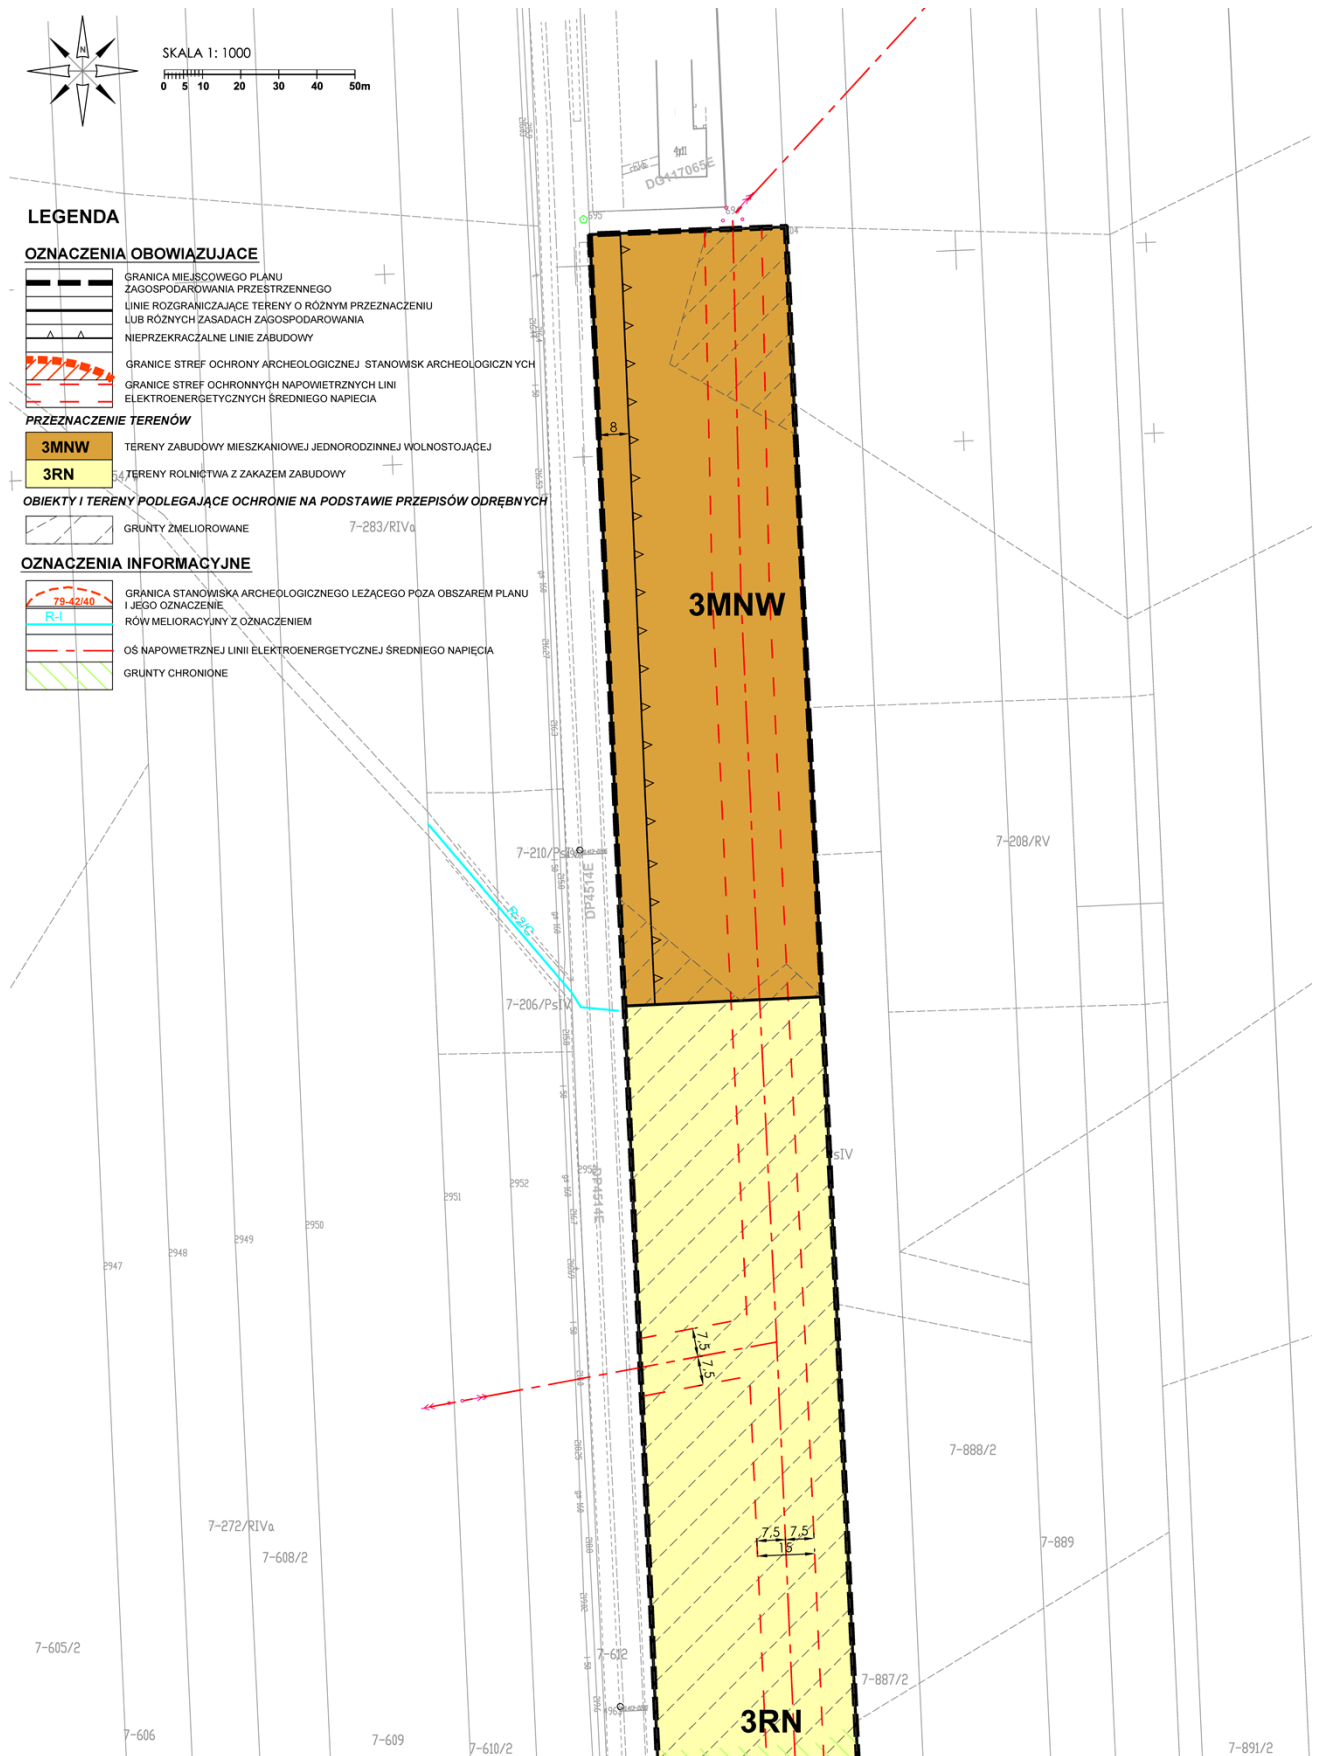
N

SKALA 1: 1000
0 5 10 20 30 40 50m

LEGENDA

OZNACZENIA OBOWIĄZUJACE

GRANICA MIEJSCOWEGO PLANU ZAGOSPODAROWANIA PRZESTRZENNEGO

LINIE ROZGRANICZAJĄCE TERENY O RÓŻNYM PRZEZNACZENIU LUB RÓŻNYCH ZASADACH ZAGOSPODAROWANIA

NIEPRZEKRACZALNE LINIE ZABUDOWY

GRANICE STREF OCHRONY ARCHEOLOGICZNEJ STANOWISK ARCHEOLOGICZNYCH

GRANICE STREF OCHRONNYCH NAPOWIETRZNYCH LINI ELEKTROENERGETYCZNYCH ŚREDNIEGO NAPIECIA

PRZEZNACZENIE TERENÓW

3MNW TERENY ZABUDOWY MIESZKANIOWEJ JEDNORODZINNEJ WOLNOSTOJĄCEJ

3RN TERENY ROLNICTWA Z ZAKAZEM ZABUDOWY

OBIEKTY I TERENY PODLEGAJĄCE OCHRONIE NA PODSTAWIE PRZEPISÓW ODRĘBNYCH

GRUNTY ZMELIOROWANE

OZNACZENIA INFORMACYJNE

79-42/40 GRANICA STANOWISKA ARCHEOLOGICZNEGO LEŻĄCEGO POZA OBSZAREM PLANU I JEGO OZNACZENIE

R-I RÓW MELIORACYJNY Z OZNACZENIEM

OŚ NAPOWIETRZNEJ LINII ELEKTROENERGETYCZNEJ ŚREDNIEGO NAPIĘCIA

GRUNTY CHRONIONE

DG117065E
695
8
7-283/RIVa
3MNW
7-210/PsIV
DP4514E
R-3/C
7-206/PsIV
7-208/RV
sIV
2951
2952
2950
2949
2948
2947
7,5
7,5
7-888/2
7-272/RIVa
7-608/2
7,5 7,5
15
7-889
7-605/2
7-612
7-887/2
3RN
7-606
7-609
7-610/2
7-891/2